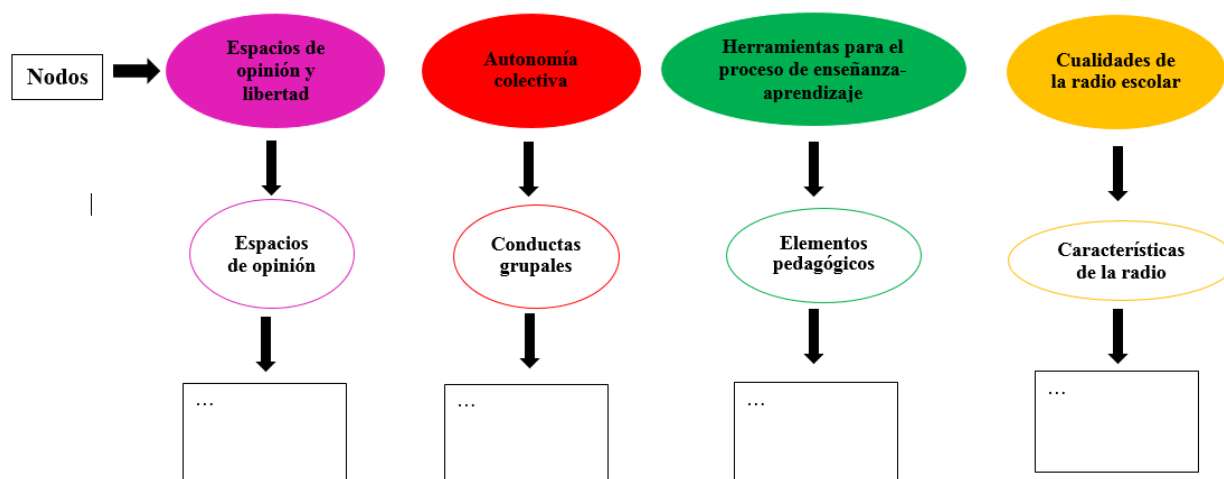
Nodos

Espacios de opinión y libertad

Autonomía colectiva

Herramientas para el proceso de enseñanza-aprendizaje

Cualidades de la radio escolar

Espacios de opinión

Conductas grupales

Elementos pedagógicos

Características de la radio

…

…

…

…